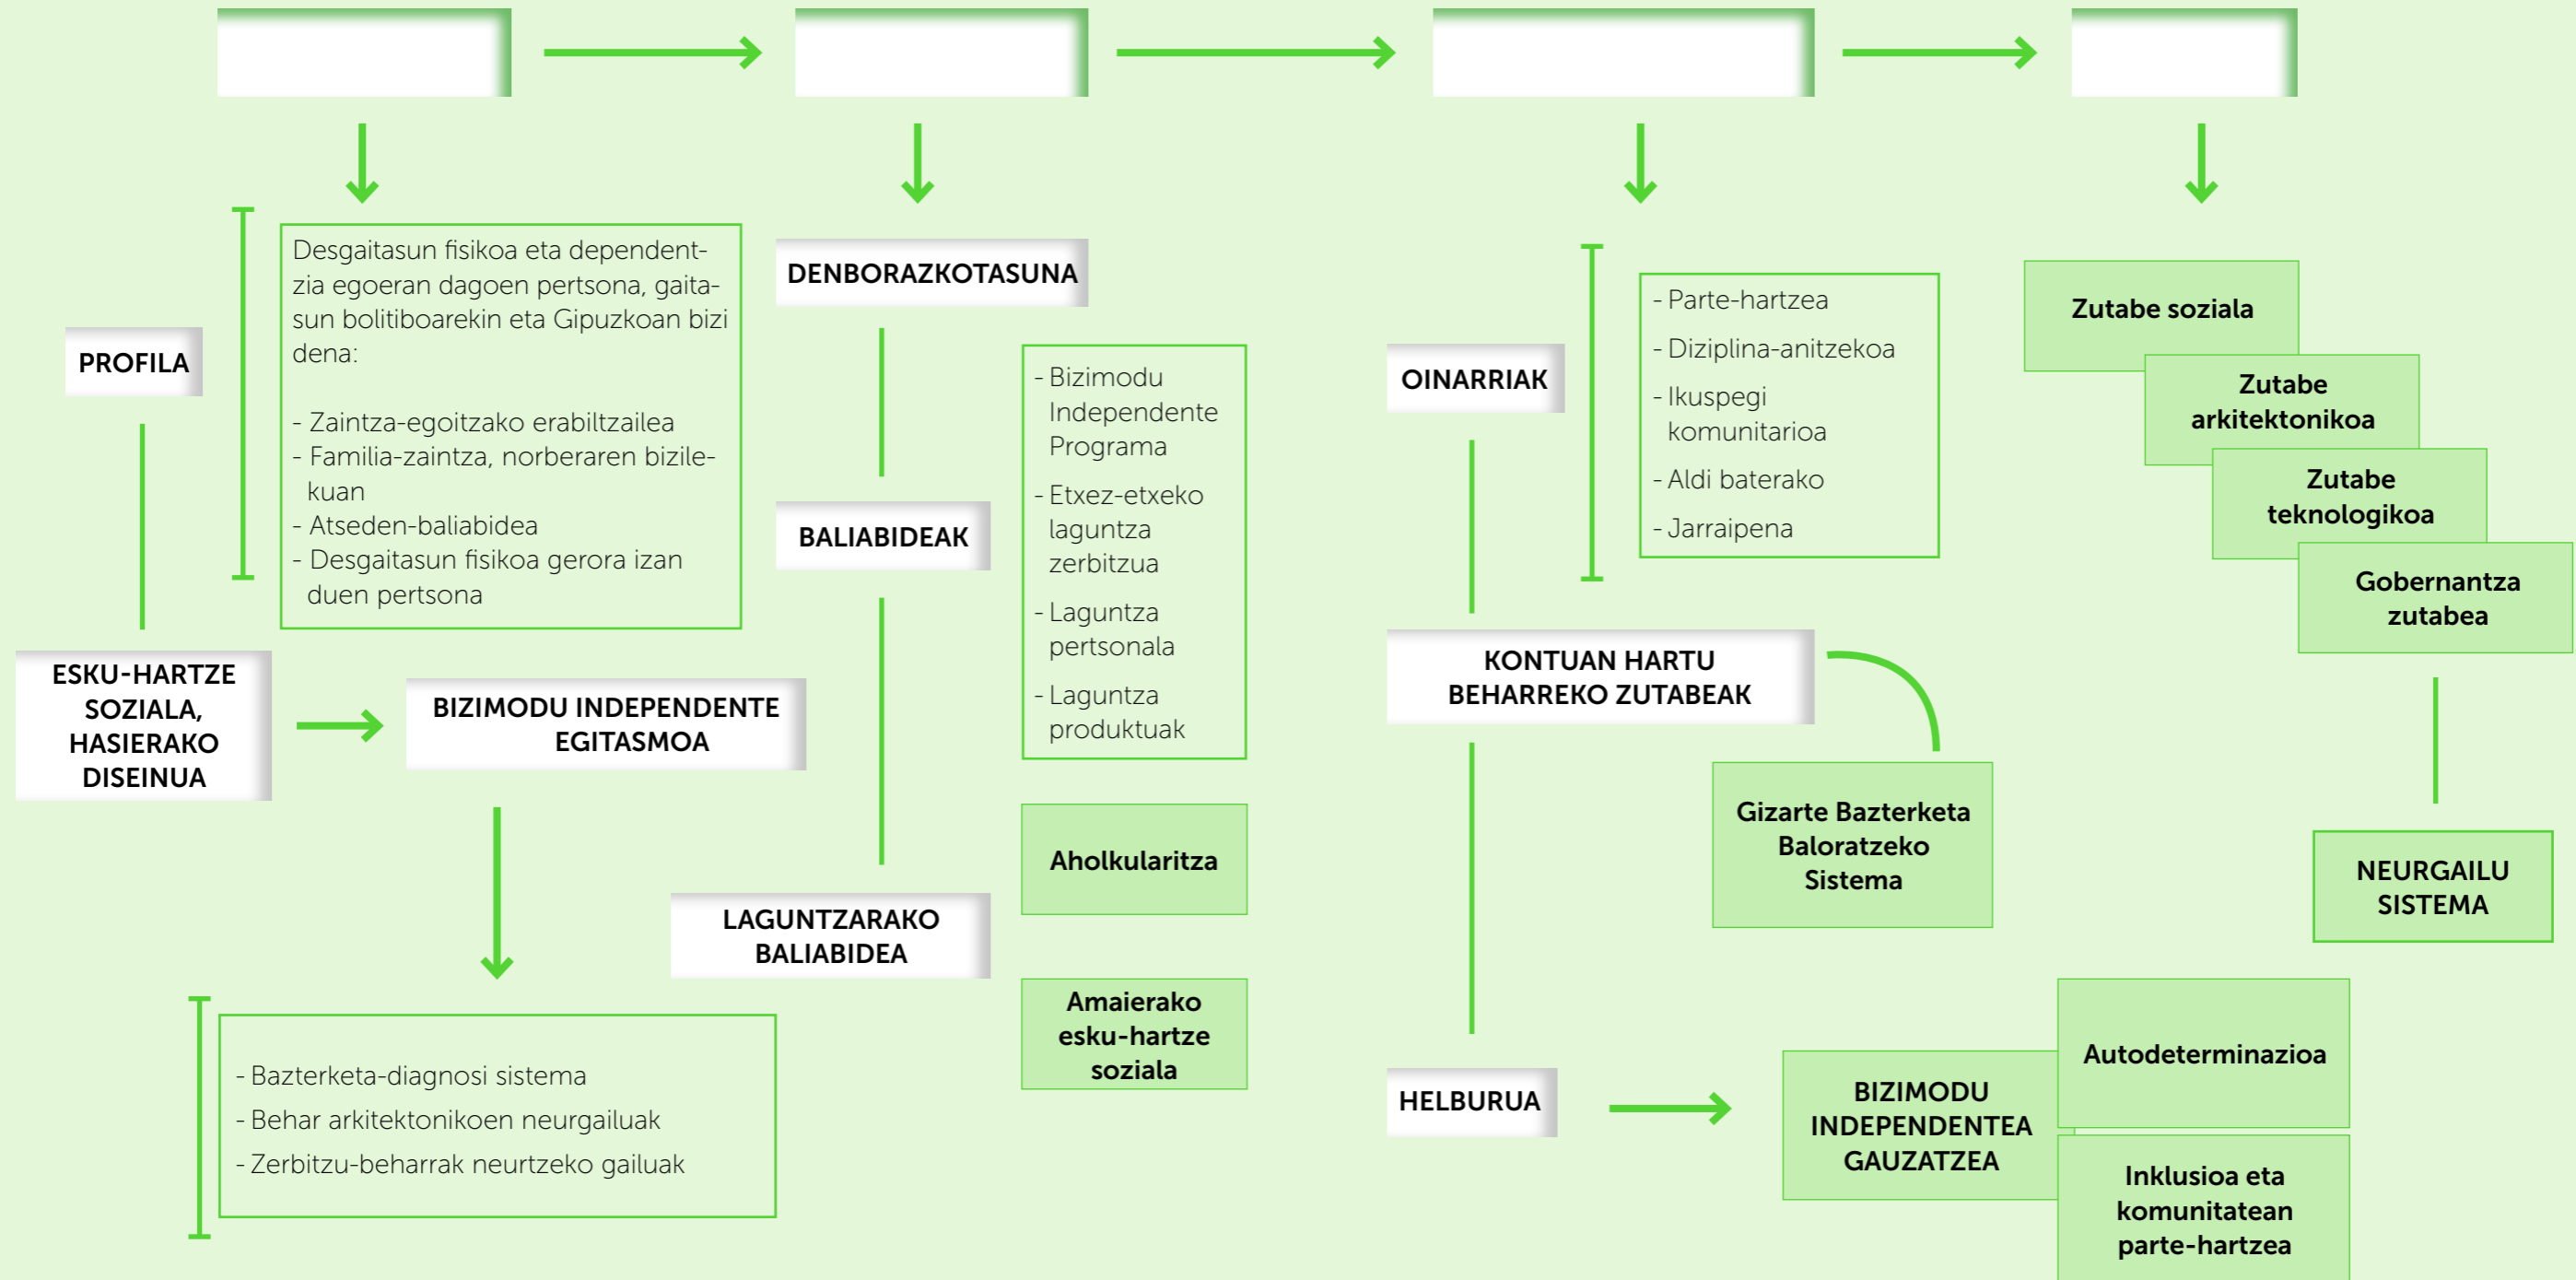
PROFILA

Desgaitasun fisikoa eta dependentzia egoeran dagoen pertsona, gaitasun bolitiboarekin eta Gipuzkoan bizi dena:

- Zaintza-egoitzako erabiltzailea
- Familia-zaintza, norberaren bizilekuan
- Atseden-baliabidea
- Desgaitasun fisikoa gerora izan duen pertsona

ESKU-HARTZE SOZIALA, HASIERAKO DISEINUA

BIZIMODU INDEPENDENTE EGITASMOA

- Bazterketa-diagnosi sistema
- Behar arkitektonikoen neurgailuak
- Zerbitzu-beharrak neurtzeko gailuak

DENBORAZKOTASUNA

BALIABIDEAK

- Bizimodu Independente Programa
- Etxez-etxeko laguntza zerbitzua
- Laguntza pertsonala
- Laguntza produktuak

LAGUNTZARAKO BALIABIDEA

Aholkularitza

Amaierako esku-hartze soziala

OINARRIAK

- Parte-hartzea
- Diziplina-anitzekoa
- Ikuspegi komunitarioa
- Aldi baterako
- Jarraipena

KONTUAN HARTU BEHARREKO ZUTABEAK

Gizarte Bazterketa Baloratzeko Sistema

HELBURUA

BIZIMODU INDEPENDENTEA GAUZATZEA

Autodeterminazioa

Inklusioa eta komunitatean parte-hartzea

Zutabe soziala

Zutabe arkitektonikoa

Zutabe teknologikoa

Gobernantza zutabea

NEURGAILU SISTEMA